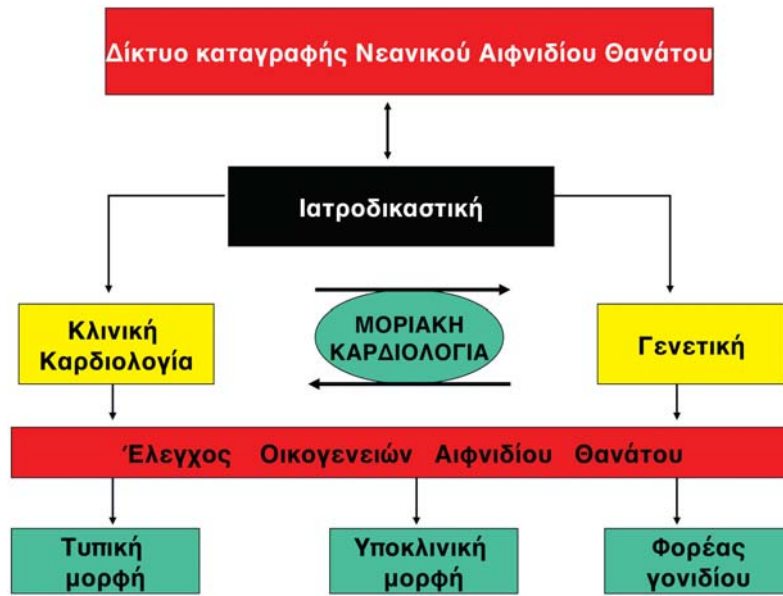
Δίκτυο καταγραφής Νεανικού Αιφνιδίου Θανάτου

Ιατροδικαστική

Κλινική Καρδιολογία

ΜΟΡΙΑΚΗ ΚΑΡΔΙΟΛΟΓΙΑ

Γενετική

Έλεγχος Οικογενειών Αιφνιδίου Θανάτου

Τυπική μορφή

Υποκλινική μορφή

Φορέας γονιδίου